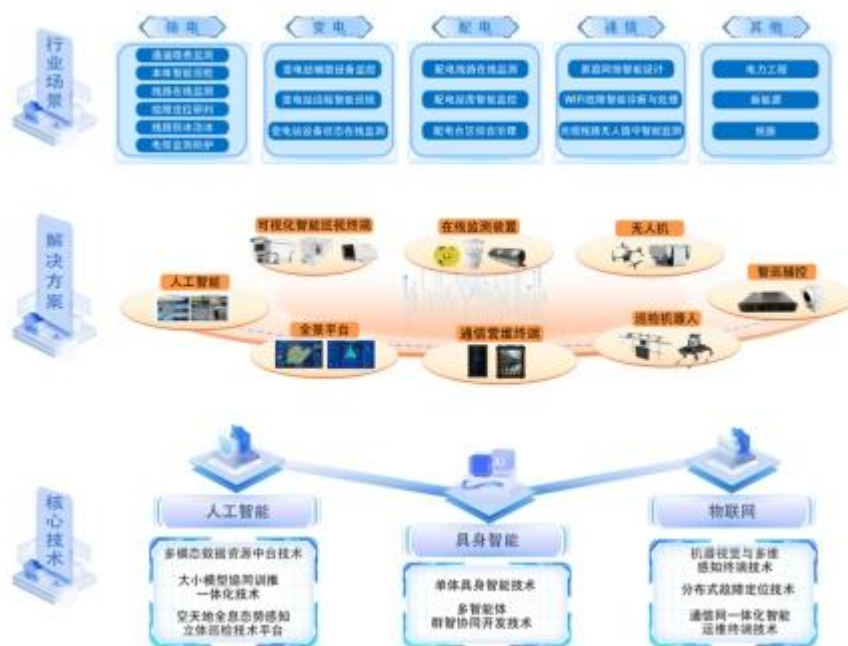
行业场景

输电
通道隐患监测
本体智能巡检
线路在线监测
故障定位研判
线路防冰融冰
电缆监测防护

变电
变电站辅助设备监控
变电站智能巡视
变电站设备状态在线监测

配电
配电线路在线监测
配电站房智能监控
配电台区综合治理

通信
算网网络智能设计
WiFi故障智能诊断与处理
光缆线路无人值守智能巡检

其他
电力工程
新能源
铁路

解决方案

人工智能
可视化智能巡视终端
在线监测装置
无人机
智能辅控
全景平台
通信管维终端
巡检机器人

核心技术

人工智能
多模态数据资源中台技术
大小模型协同训推一体化技术
空天地全息态势感知立体巡检技术平台

具身智能
单体具身智能技术
多智能体群智协同开发技术

物联网
机器视觉与多维感知终端技术
分布式故障定位技术
通信网一体化智能运维终端技术